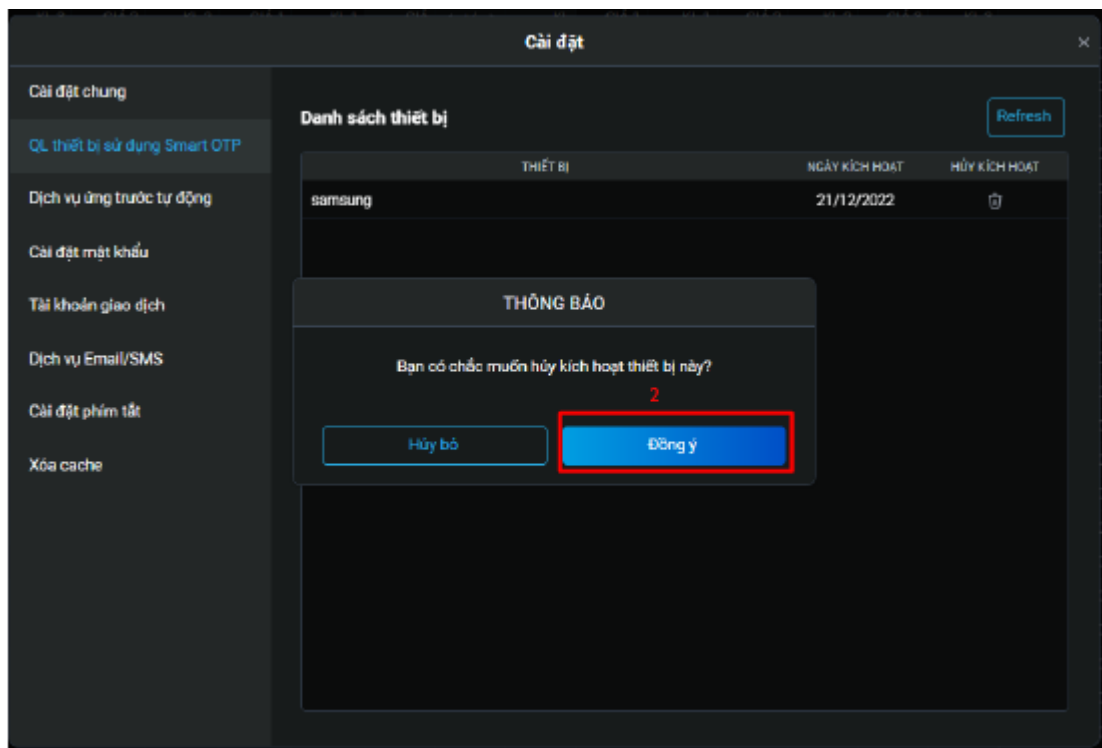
Cài đặt

×

Cài đặt chung

QL thiết bị sử dụng Smart OTP

Dịch vụ ứng trước tự động

Cài đặt mật khẩu

Tài khoản giao dịch

Dịch vụ Email/SMS

Cài đặt phím tắt

Xóa cache

Danh sách thiết bị

Refresh

| THIẾT BỊ | NGÀY KÍCH HOẠT | HỦY KÍCH HOẠT |
|---|---|---|
| samsung | 21/12/2022 | |

THÔNG BÁO

Bạn có chắc muốn hủy kích hoạt thiết bị này?

2

Hủy bỏ

Đồng ý